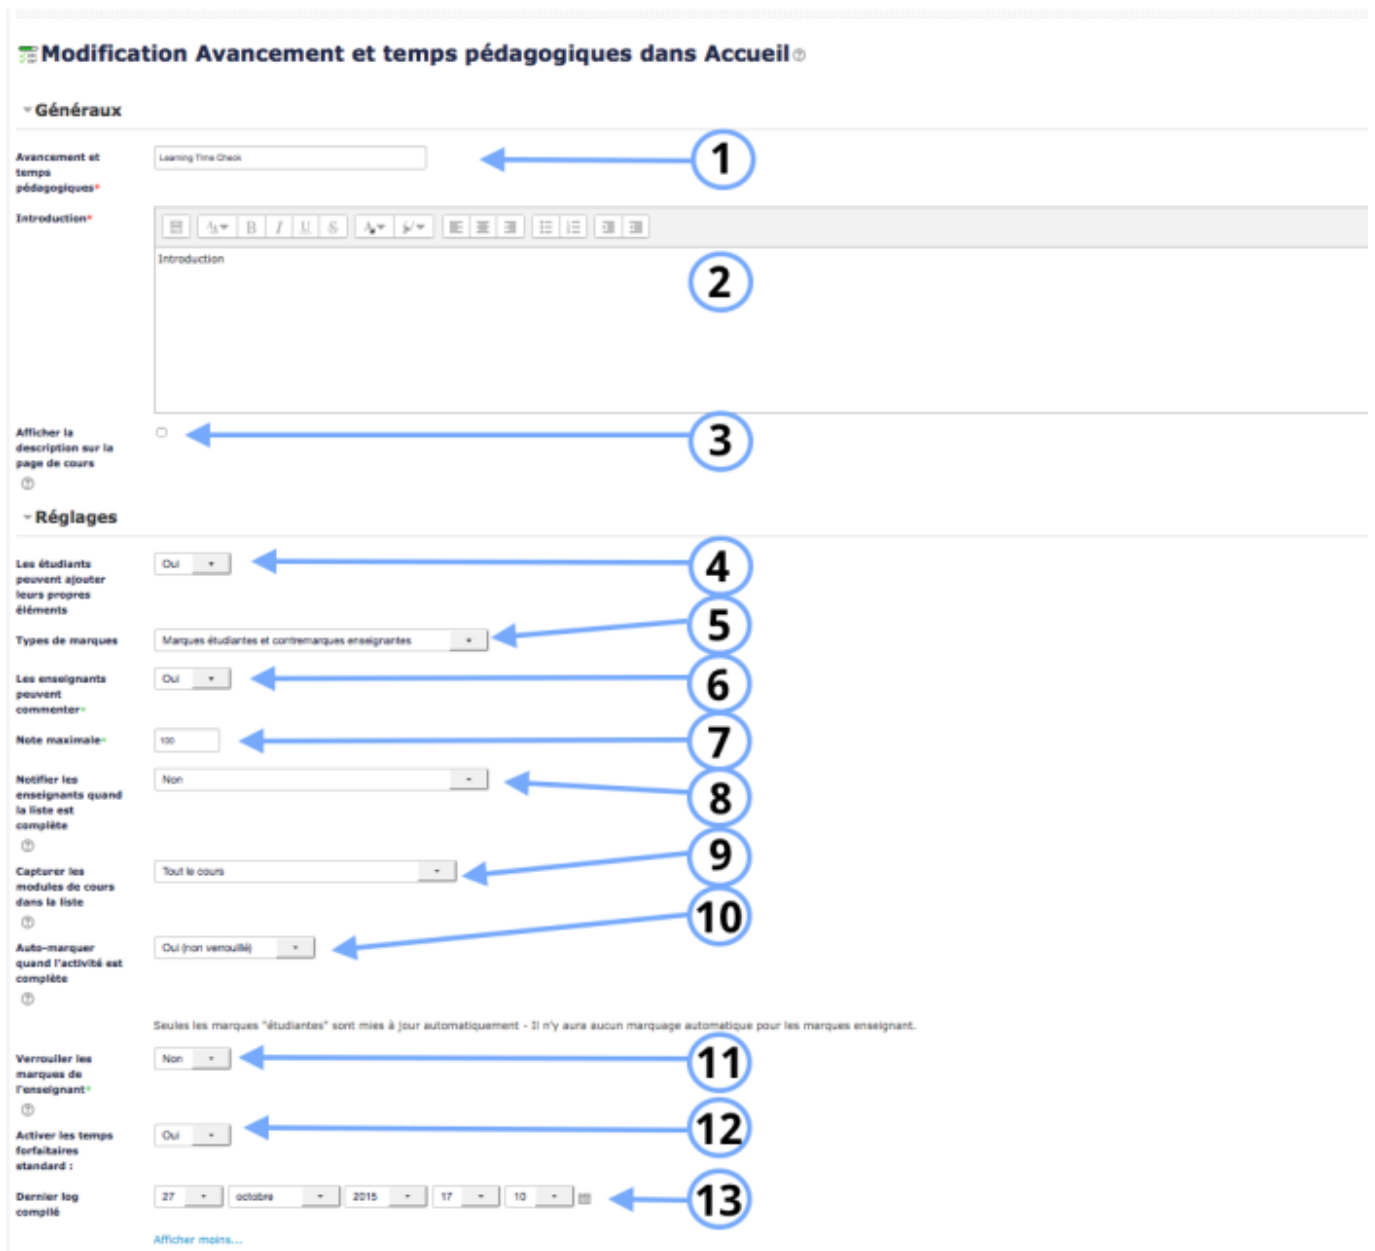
Modification Avancement et temps pédagogiques dans Accueil

Généraux

Avancement et temps pédagogiques*
Learning Time Check
1

Introduction*
Introduction
2

Afficher la description sur la page de cours
3

Réglages

Les étudiants peuvent ajouter leurs propres éléments
Oui
4

Types de marques
Marques étudiantes et contremarques enseignantes
5

Les enseignants peuvent commenter*
Oui
6

Note maximale*
100
7

Notifier les enseignants quand la liste est complète
Non
8

Capturer les modules de cours dans la liste
Tout le cours
9

Auto-marquer quand l'activité est complète
Oui (non verrouillé)
10

Seules les marques "étudiantes" sont mises à jour automatiquement - Il n'y aura aucun marquage automatique pour les marques enseignant.

Verrouiller les marques de l'enseignant*
Non
11

Activer les temps forfaitaires standard :
Oui
12

Dernier log compilé
27 octobre 2015 17 10
13

Afficher moins...